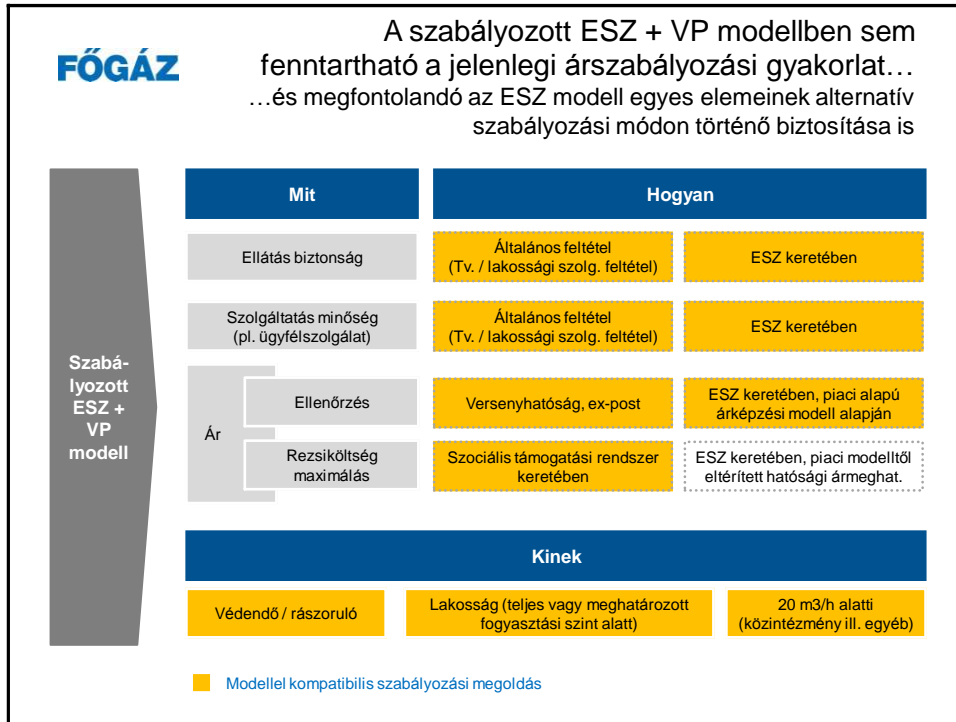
FŐGÁZ

A szabályozott ESZ + VP modellben sem fenntartható a jelenlegi árszabályozási gyakorlat…
…és megfontolandó az ESZ modell egyes elemeinek alternatív szabályozási módon történő biztosítása is

Szabályozott ESZ + VP modell

| Mit | | Hogyan | |
|---|---|---|---|
| Ellátás biztonság | | Általános feltétel (Tv. / lakossági szolg. feltétel) | ESZ keretében |
| Szolgáltatás minőség (pl. ügyfélszolgálat) | | Általános feltétel (Tv. / lakossági szolg. feltétel) | ESZ keretében |
| Ár | Ellenőrzés | Versenyhatóság, ex-post | ESZ keretében, piaci alapú árképzési modell alapján |
| Ár | Rezsiköltség maximálás | Szociális támogatási rendszer keretében | ESZ keretében, piaci modelltől eltérített hatósági ármeghat. |

Kinek

Védendő / rászoruló

Lakosság (teljes vagy meghatározott fogyasztási szint alatt)

20 m3/h alatti (közintézmény ill. egyéb)

Modellel kompatibilis szabályozási megoldás